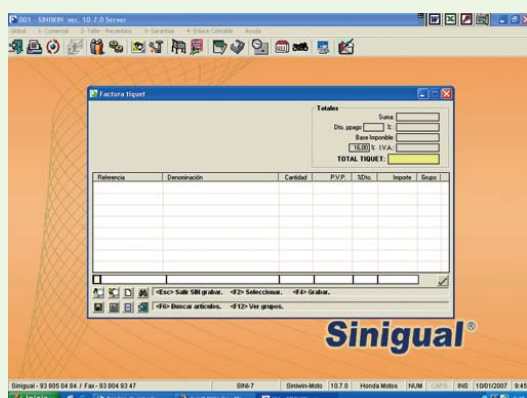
001 - SINIWIN ver. 10.7.0 Server

Global 1- Comercial 2- Taller - Recambios 3- Garantías 4- Enlace Contable Ayuda

Factura tiquet

Totales

Suma:

Dto. ppago % :

Base Imponible:

16,00 % I.V.A.:

TOTAL TIQUET:

| Referencia | Denominación | Cantidad | P.V.P. | %Dto. | Importe | Grupo |
|---|---|---|---|---|---|---|

<Esc> Salir SIN grabar. <F2> Seleccionar. <F4> Grabar.

<F6> Buscar artículos. <F12> Ver grupos.

Sinigual®

Sinigual - 93 805 04 04 / Fax - 93 804 93 47 SINI-7 Siniwin-Moto 10.7.0 Honda Motos NUM CAPS INS 10/01/2007 9:45